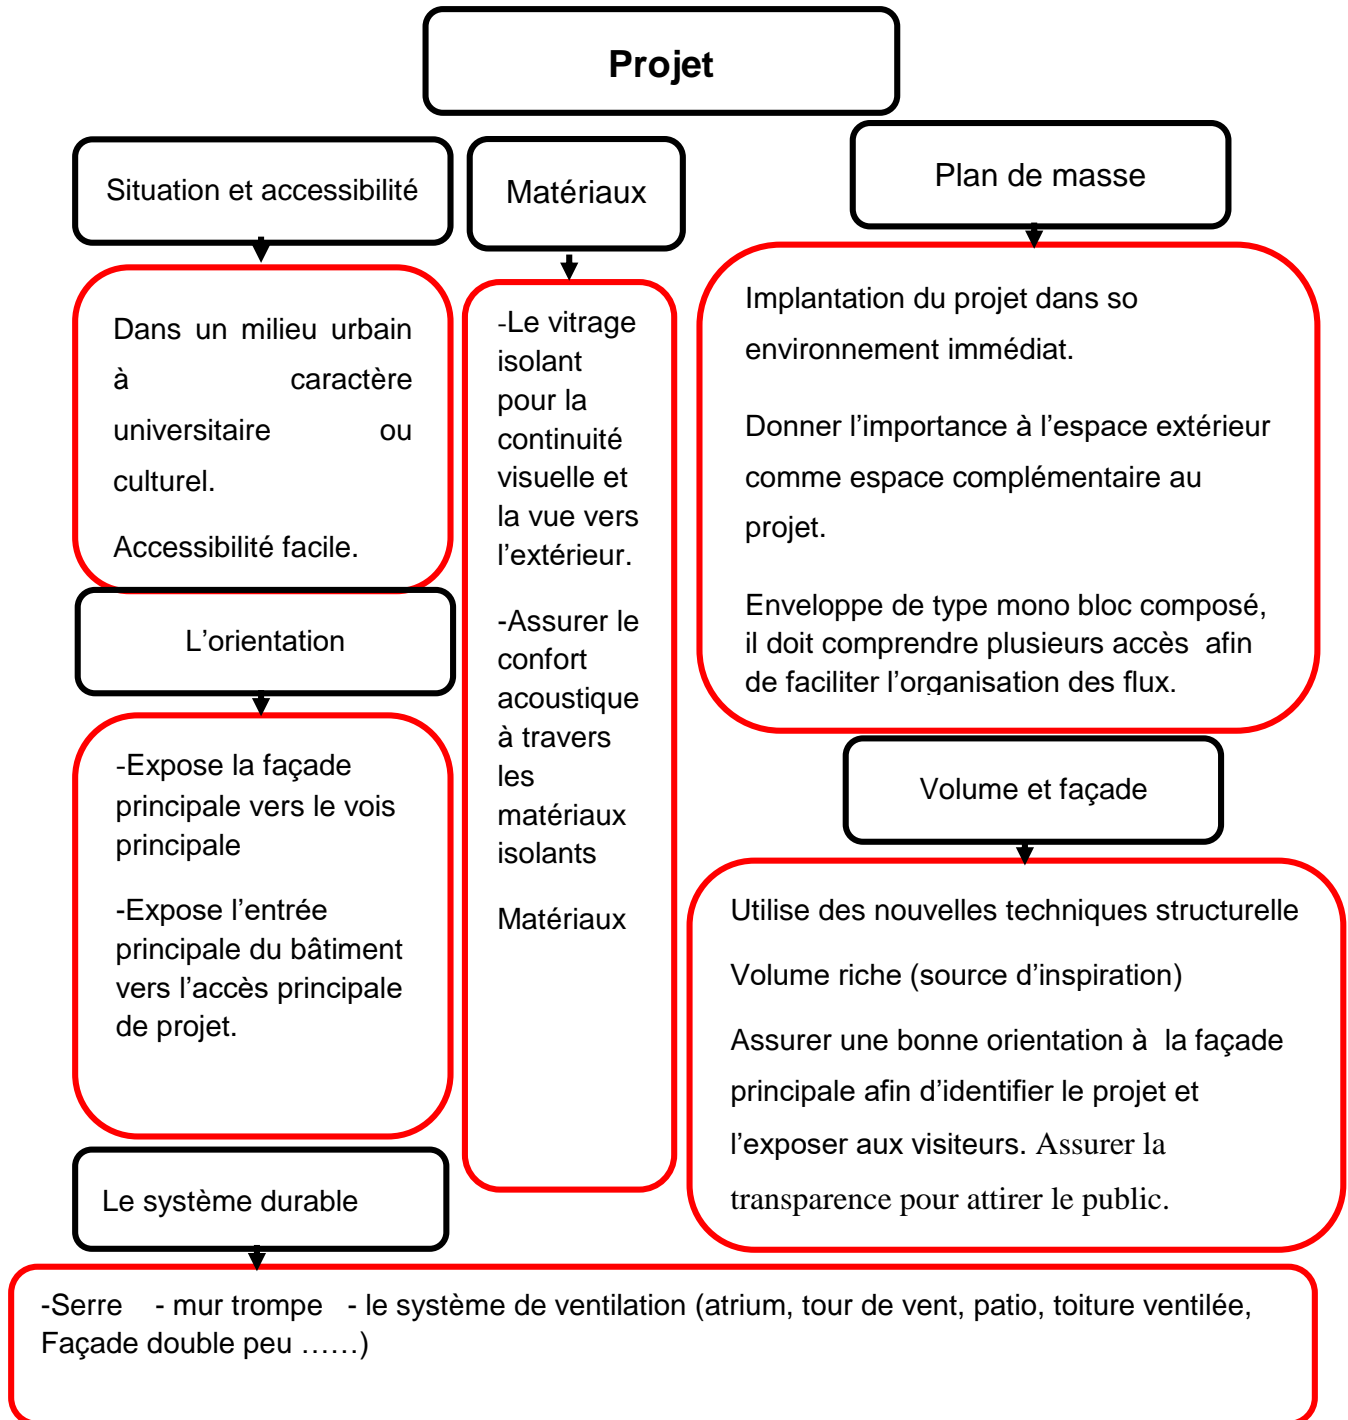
Projet

Situation et accessibilité

Dans un milieu urbain à caractère universitaire ou culturel.

Accessibilité facile.

L’orientation

-Expose la façade principale vers le vois principale

-Expose l’entrée principale du bâtiment vers l’accès principale de projet.

Le système durable

Matériaux

-Le vitrage isolant pour la continuité visuelle et la vue vers l’extérieur.

-Assurer le confort acoustique à travers les matériaux isolants

Matériaux

Plan de masse

Implantation du projet dans so environnement immédiat.

Donner l’importance à l’espace extérieur comme espace complémentaire au projet.

Enveloppe de type mono bloc composé, il doit comprendre plusieurs accès afin de faciliter l’organisation des flux.

Volume et façade

Utilise des nouvelles techniques structurelle

Volume riche (source d’inspiration)

Assurer une bonne orientation à la façade principale afin d’identifier le projet et l’exposer aux visiteurs. Assurer la transparence pour attirer le public.

-Serre - mur trompe - le système de ventilation (atrium, tour de vent, patio, toiture ventilée, Façade double peu ……)